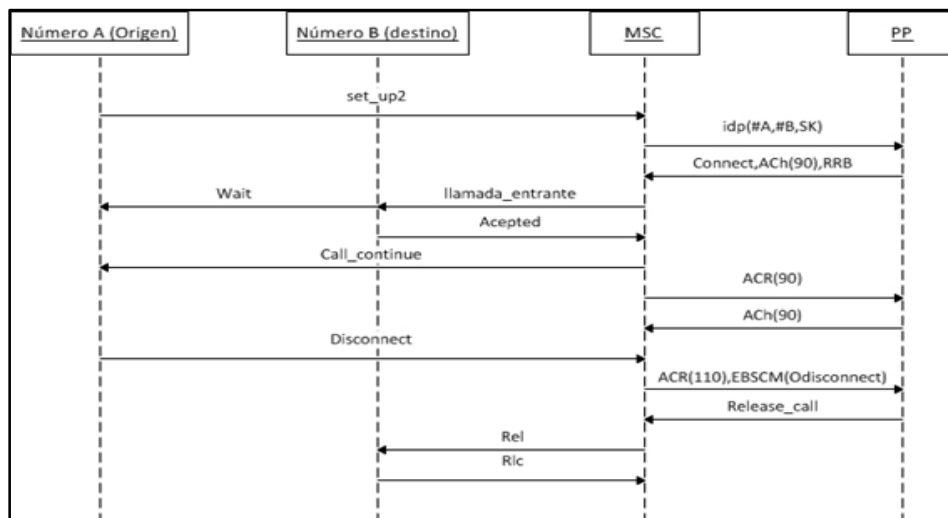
Número A (Origen)
Número B (destino)
MSC
PP

set_up2
idp(#A,#B,SK)
Connect,ACh(90),RRB
Wait
llamada_entrante
Acepted
Call_continue
ACR(90)
ACh(90)
Disconnect
ACR(110),EBSCM(Odisconnect)
Release_call
Rel
Rlc